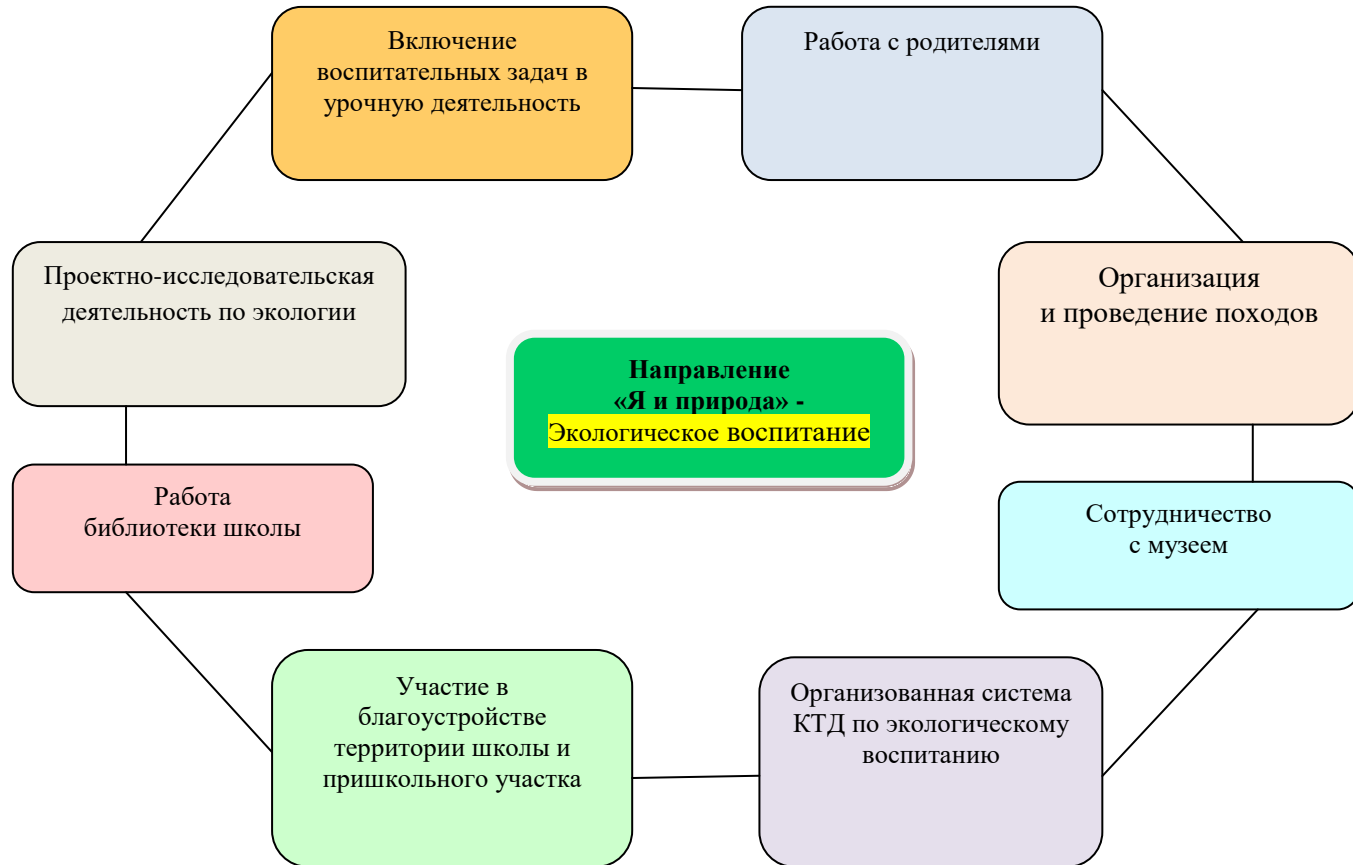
Включение воспитательных задач в урочную деятельность

Работа с родителями

Проектно-исследовательская деятельность по экологии

Организация и проведение походов

Направление «Я и природа» - Экологическое воспитание

Работа библиотеки школы

Сотрудничество с музеем

Участие в благоустройстве территории школы и пришкольного участка

Организованная система КТД по экологическому воспитанию